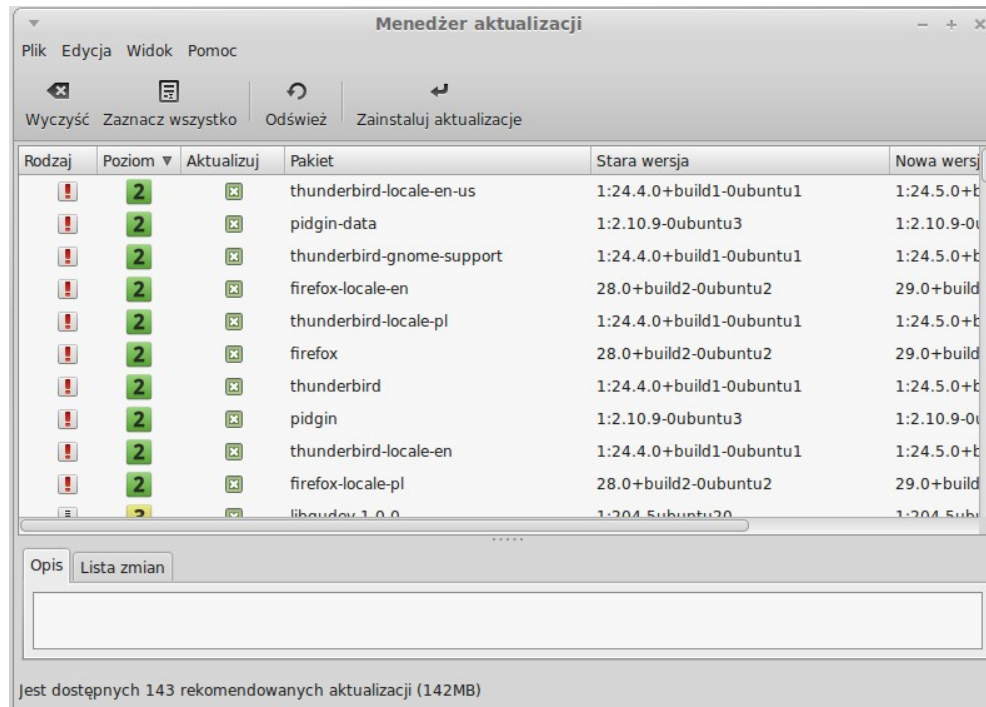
Menedżer aktualizacji

Plik Edycja Widok Pomoc

Wyczyść Zaznacz wszystko Odśwież Zainstaluj aktualizacje

| Rodzaj | Poziom ▼ | Aktualizuj | Pakiet | Stara wersja | Nowa wersj |
|---|---|---|---|---|---|
| ! | 2 | ☒ | thunderbird-locale-en-us | 1:24.4.0+build1-0ubuntu1 | 1:24.5.0+b |
| ! | 2 | ☒ | pidgin-data | 1:2.10.9-0ubuntu3 | 1:2.10.9-0u |
| ! | 2 | ☒ | thunderbird-gnome-support | 1:24.4.0+build1-0ubuntu1 | 1:24.5.0+b |
| ! | 2 | ☒ | firefox-locale-en | 28.0+build2-0ubuntu2 | 29.0+build |
| ! | 2 | ☒ | thunderbird-locale-pl | 1:24.4.0+build1-0ubuntu1 | 1:24.5.0+b |
| ! | 2 | ☒ | firefox | 28.0+build2-0ubuntu2 | 29.0+build |
| ! | 2 | ☒ | thunderbird | 1:24.4.0+build1-0ubuntu1 | 1:24.5.0+b |
| ! | 2 | ☒ | pidgin | 1:2.10.9-0ubuntu3 | 1:2.10.9-0u |
| ! | 2 | ☒ | thunderbird-locale-en | 1:24.4.0+build1-0ubuntu1 | 1:24.5.0+b |
| ! | 2 | ☒ | firefox-locale-pl | 28.0+build2-0ubuntu2 | 29.0+build |
| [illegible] | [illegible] | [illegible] | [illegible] | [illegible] | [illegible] |

Opis Lista zmian

Jest dostępnych 143 rekomendowanych aktualizacji (142MB)